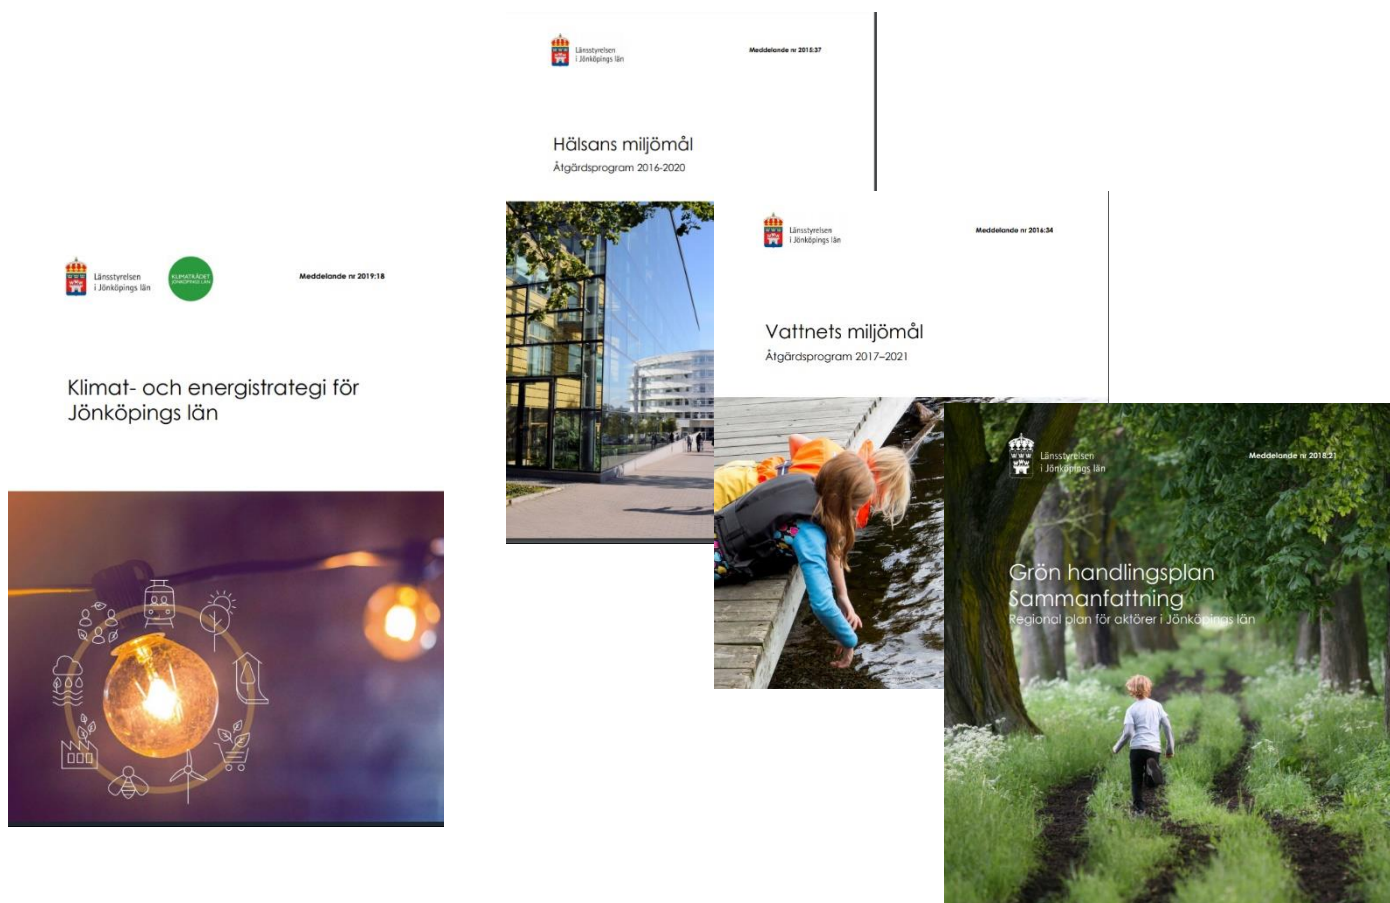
Länsstyrelsen
i Jönköpings län

Meddelande nr 2015:37

Hälsans miljömål
Åtgärdsprogram 2016-2020

Länsstyrelsen
i Jönköpings län

KLIMATRÅDET
JÖNKÖPINGS LÄN

Meddelande nr 2019:18

Klimat- och energistrategi för Jönköpings län

Länsstyrelsen
i Jönköpings län

Meddelande nr 2016:34

Vattnets miljömål
Åtgärdsprogram 2017–2021

Länsstyrelsen
i Jönköpings län

Meddelande nr 2018:21

Grön handlingsplan
Sammanfattning
Regional plan för aktörer i Jönköpings län